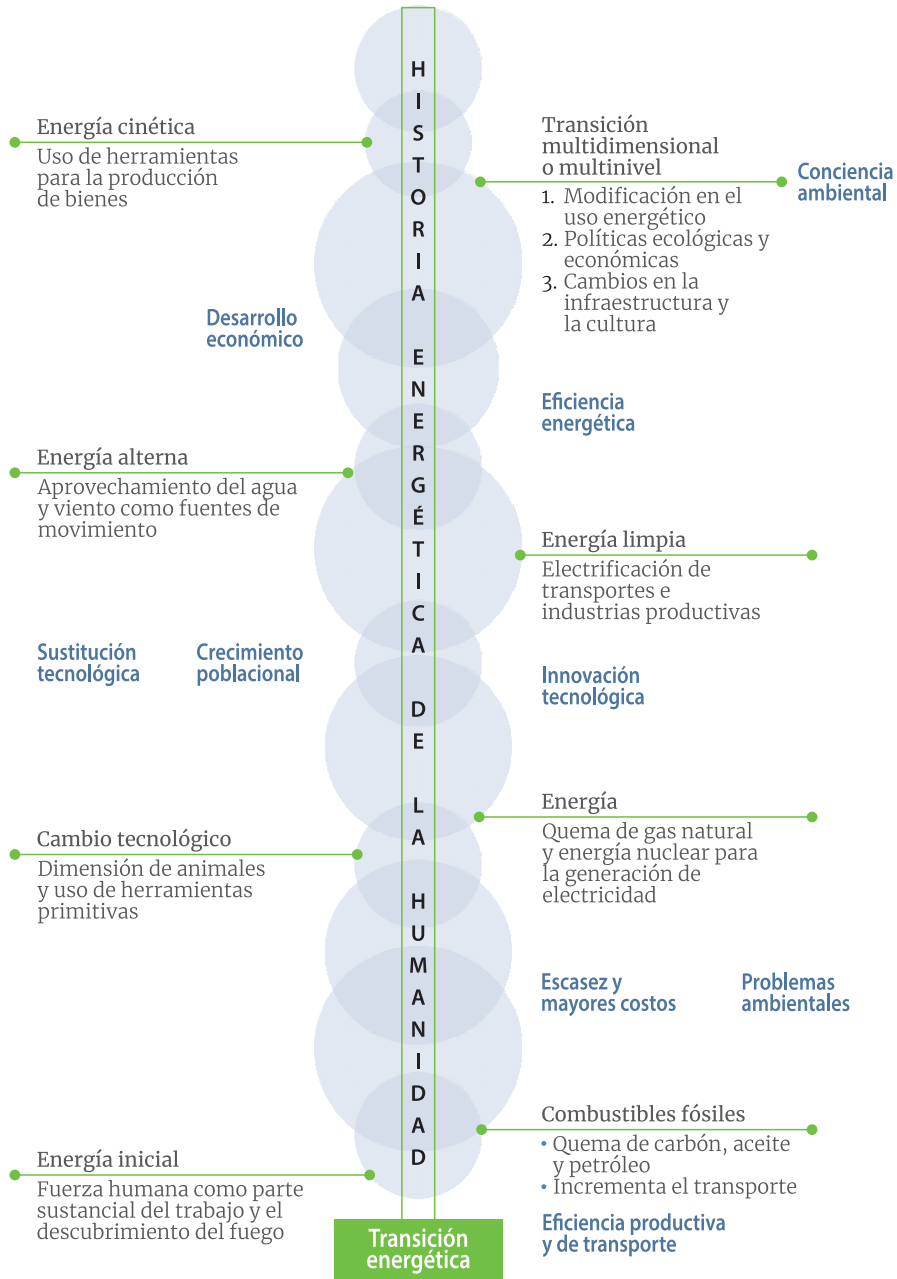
HISTORIA ENERGÉTICA DE LA HUMANIDAD

Energía cinética
Uso de herramientas para la producción de bienes

Transición multidimensional o multinivel
1. Modificación en el uso energético
2. Políticas ecológicas y económicas
3. Cambios en la infraestructura y la cultura

Conciencia ambiental

Desarrollo económico

Eficiencia energética

Energía alterna
Aprovechamiento del agua y viento como fuentes de movimiento

Energía limpia
Electrificación de transportes e industrias productivas

Sustitución tecnológica

Crecimiento poblacional

Innovación tecnológica

Energía
Quema de gas natural y energía nuclear para la generación de electricidad

Cambio tecnológico
Dimensión de animales y uso de herramientas primitivas

Escasez y mayores costos

Problemas ambientales

Combustibles fósiles
• Quema de carbón, aceite y petróleo
• Incrementa el transporte

Energía inicial
Fuerza humana como parte sustancial del trabajo y el descubrimiento del fuego

Eficiencia productiva y de transporte

Transición energética